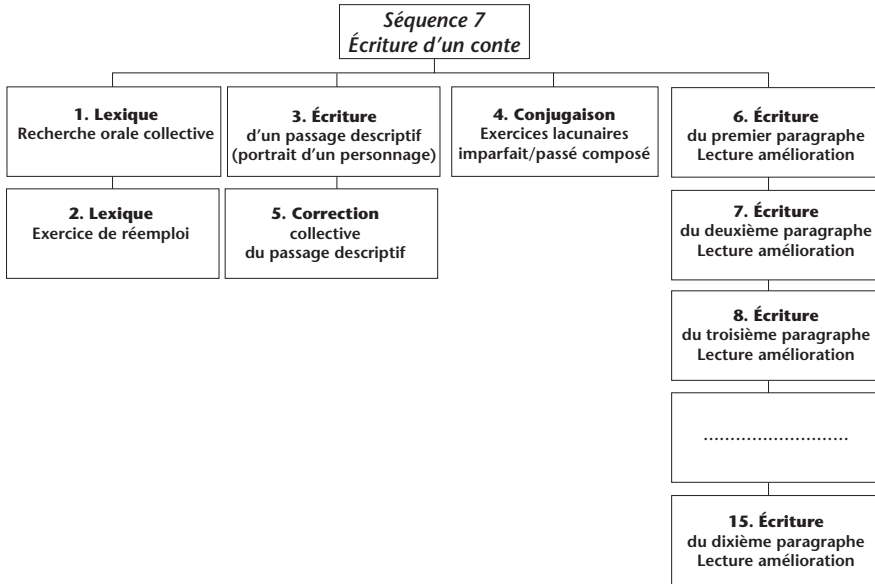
Séquence 7
Écriture d'un conte

1. Lexique
Recherche orale collective

2. Lexique
Exercice de réemploi

3. Écriture
d'un passage descriptif
(portrait d'un personnage)

5. Correction
collective
du passage descriptif

4. Conjugaison
Exercices lacunaires
imparfait/passé composé

6. Écriture
du premier paragraphe
Lecture amélioration

7. Écriture
du deuxième paragraphe
Lecture amélioration

8. Écriture
du troisième paragraphe
Lecture amélioration

.........................

15. Écriture
du dixième paragraphe
Lecture amélioration